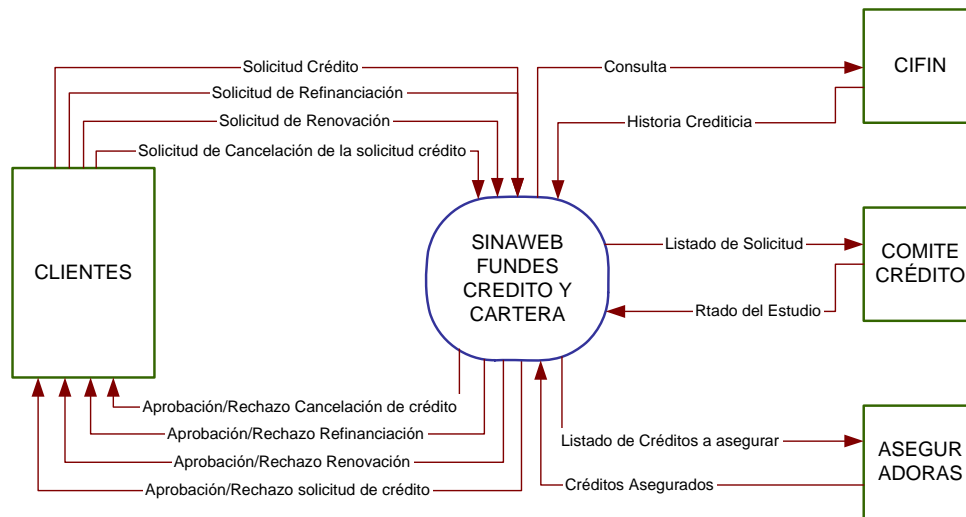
Solicitud Crédito
Solicitud de Refinanciación
Solicitud de Renovación
Solicitud de Cancelación de la solicitud crédito

Consulta
Historia Crediticia

CIFIN

CLIENTES

SINAWEB FUNDES CREDITO Y CARTERA

Listado de Solicitud
Rtado del Estudio

COMITE CRÉDITO

Aprobación/Rechazo Cancelación de crédito
Aprobación/Rechazo Refinanciación
Aprobación/Rechazo Renovación
Aprobación/Rechazo solicitud de crédito

Listado de Créditos a asegurar
Créditos Asegurados

ASEGUR ADORAS